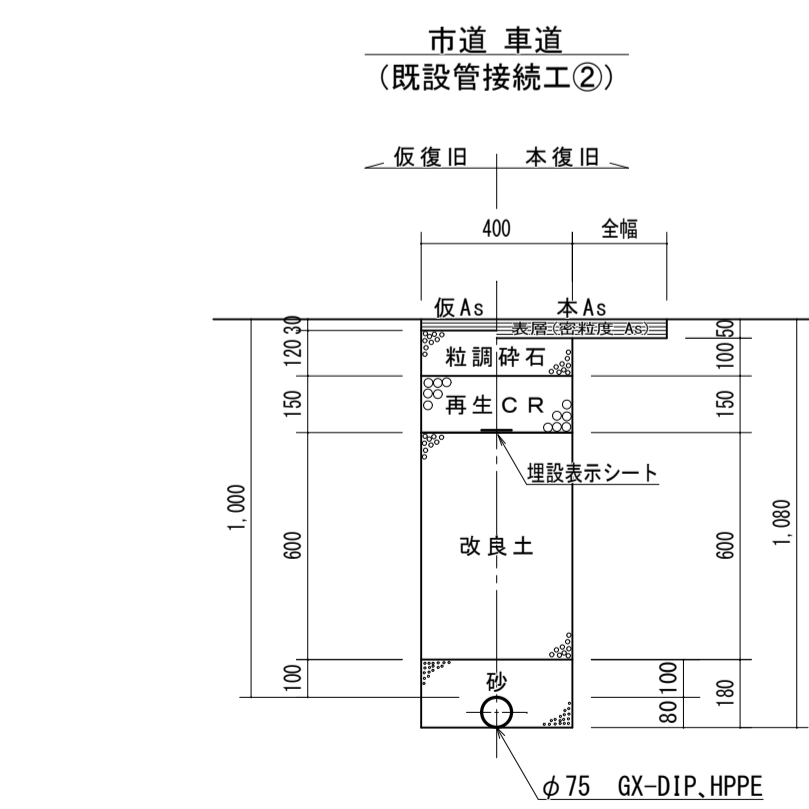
市道 車道
(既設管接続工②)

仮復旧
本復旧

400
全幅

仮As
本As
表層(密粒度 As)

30
120
粒調砕石
50
100

150
再生CR
150

埋設表示シート

1,000
600
改良土
600
1,080

100
砂
100
80
180

$\phi$75 GX-DIP、HPPE